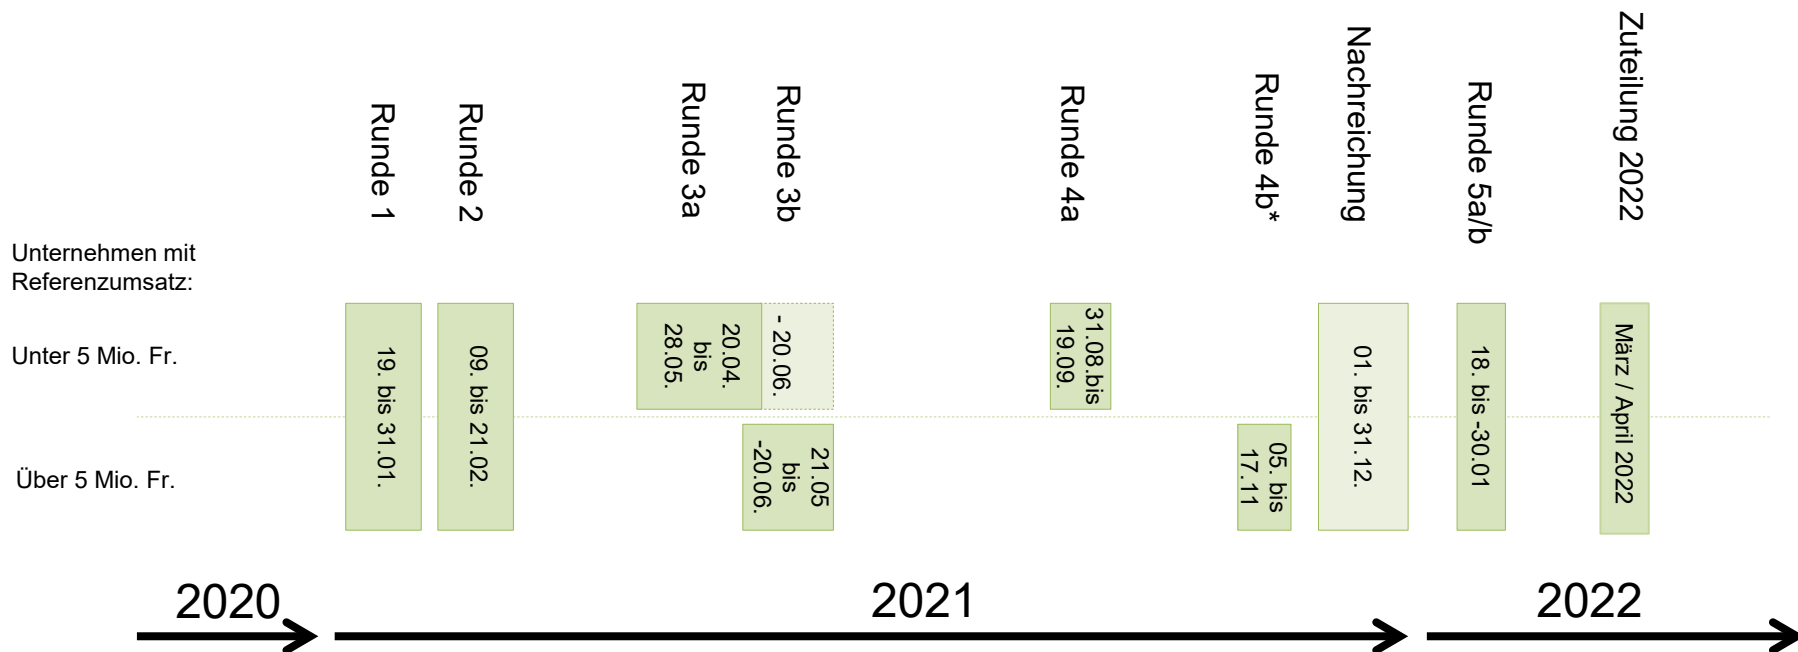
Runde 1

Runde 2

Runde 3a

Runde 3b

Runde 4a

Runde 4b*

Nachreichung

Runde 5a/b

Zuteilung 2022

Unternehmen mit Referenzumsatz:

Unter 5 Mio. Fr.

Über 5 Mio. Fr.

19. bis 31.01.

09. bis 21.02.

20.04. bis 28.05.

- 20.06.

21.05 bis -20.06.

31.08.bis 19.09.

05. bis 17.11

01. bis 31.12.

18. bis -30.01

März / April 2022

2020

2021

2022